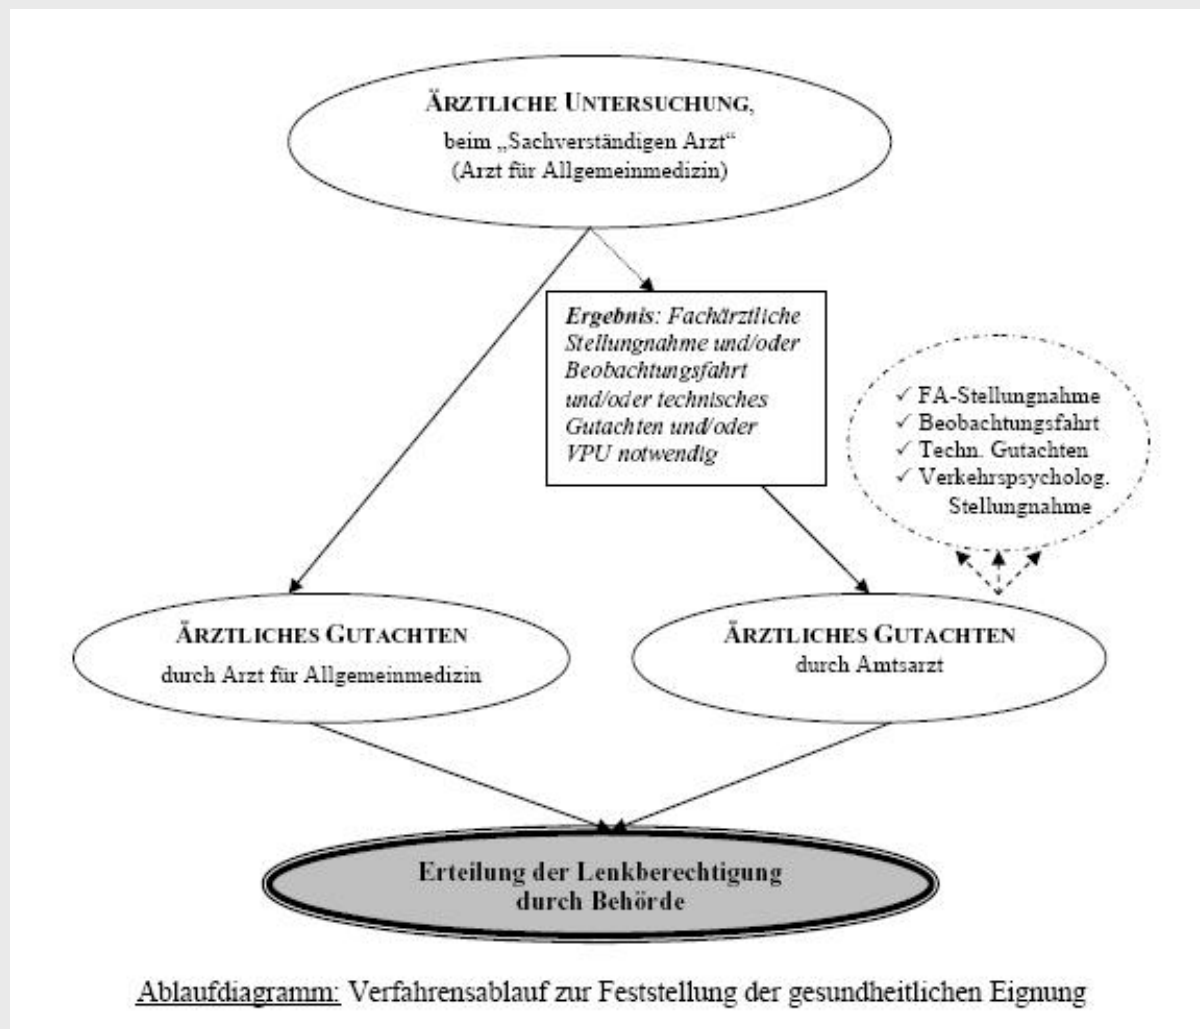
ÄRZTLICHE UNTERSUCHUNG,
beim „Sachverständigen Arzt"
(Arzt für Allgemeinmedizin)

Ergebnis: Fachärztliche Stellungnahme und/oder Beobachtungsfahrt und/oder technisches Gutachten und/oder VPU notwendig

✓ FA-Stellungnahme
✓ Beobachtungsfahrt
✓ Techn. Gutachten
✓ Verkehrspsycholog. Stellungnahme

ÄRZTLICHES GUTACHTEN
durch Arzt für Allgemeinmedizin

ÄRZTLICHES GUTACHTEN
durch Amtsarzt

Erteilung der Lenkberechtigung durch Behörde

Ablaufdiagramm: Verfahrensablauf zur Feststellung der gesundheitlichen Eignung